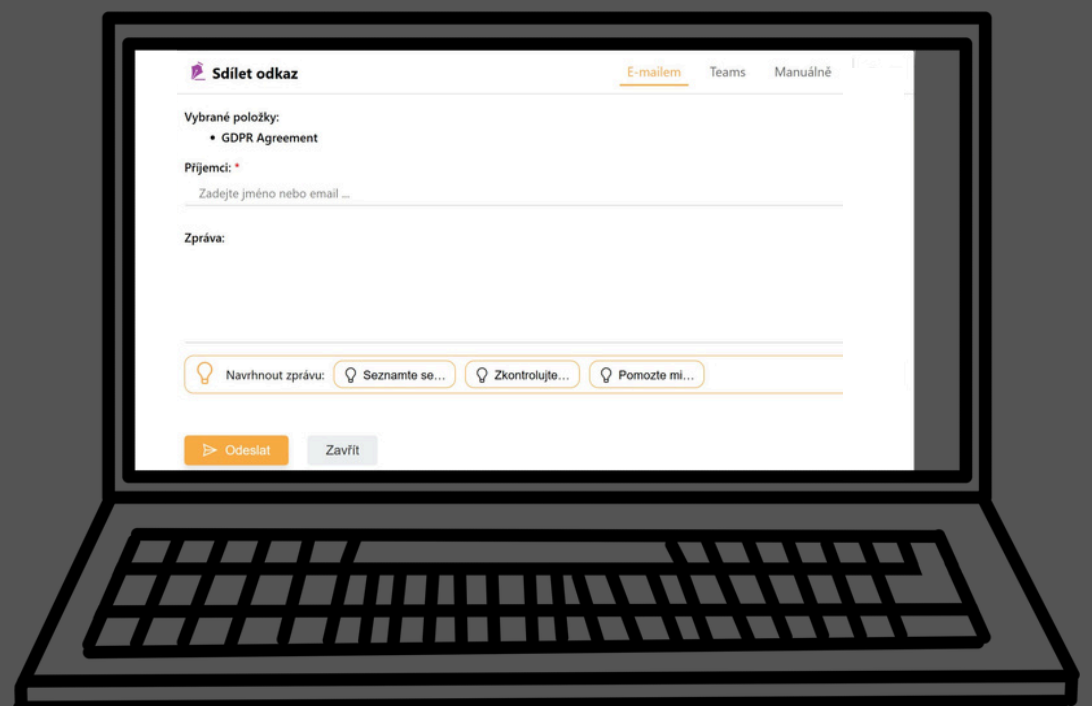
Sdílet odkaz

E-mailem Teams Manuálně

Vybrané položky:
• GDPR Agreement

Příjemci: *

Zadejte jméno nebo email ...

Zpráva:

Navrhnout zprávu: Seznamte se... Zkontrolujte... Pomozte mi...

Odeslat Zavřít